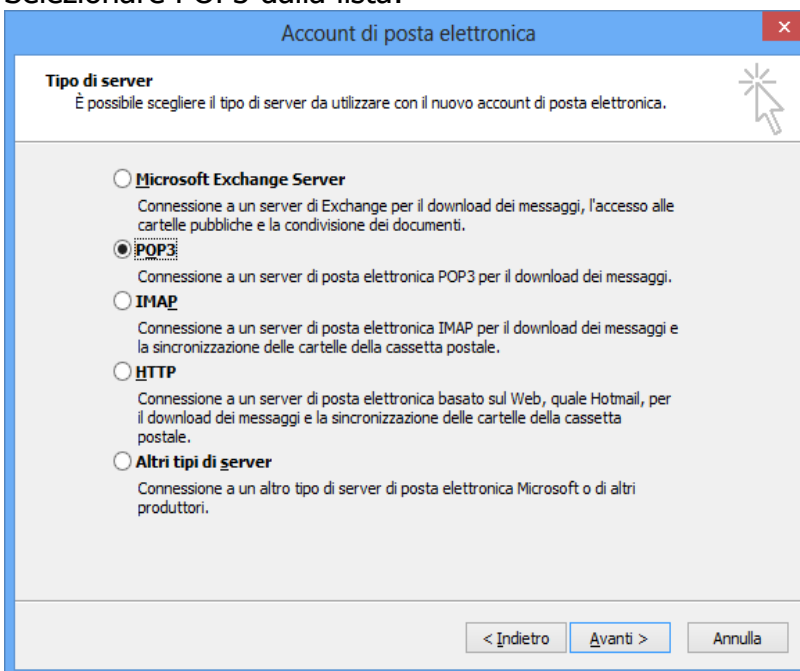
Selezionare POP3 dalla lista.

Account di posta elettronica

Tipo di server
È possibile scegliere il tipo di server da utilizzare con il nuovo account di posta elettronica.

Microsoft Exchange Server
Connessione a un server di Exchange per il download dei messaggi, l'accesso alle cartelle pubbliche e la condivisione dei documenti.

POP3
Connessione a un server di posta elettronica POP3 per il download dei messaggi.

IMAP
Connessione a un server di posta elettronica IMAP per il download dei messaggi e la sincronizzazione delle cartelle della cassetta postale.

HTTP
Connessione a un server di posta elettronica basato sul Web, quale Hotmail, per il download dei messaggi e la sincronizzazione delle cartelle della cassetta postale.

Altri tipi di server
Connessione a un altro tipo di server di posta elettronica Microsoft o di altri produttori.

< Indietro | Avanti > | Annulla